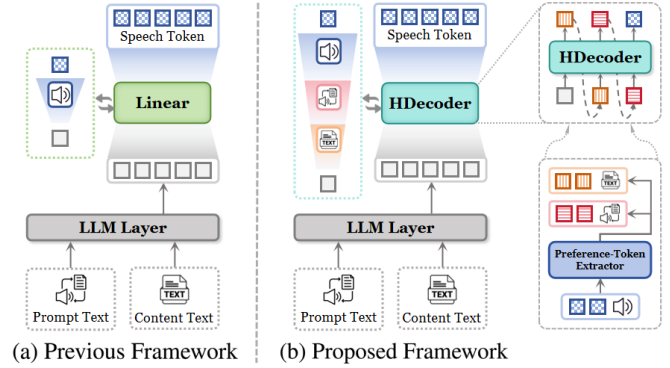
Speech Token

Linear

LLM Layer

Prompt Text

TEXT

Content Text

(a) Previous Framework

TEXT

Speech Token

HDecoder

LLM Layer

Prompt Text

TEXT

Content Text

(b) Proposed Framework

HDecoder

TEXT

Preference-Token Extractor